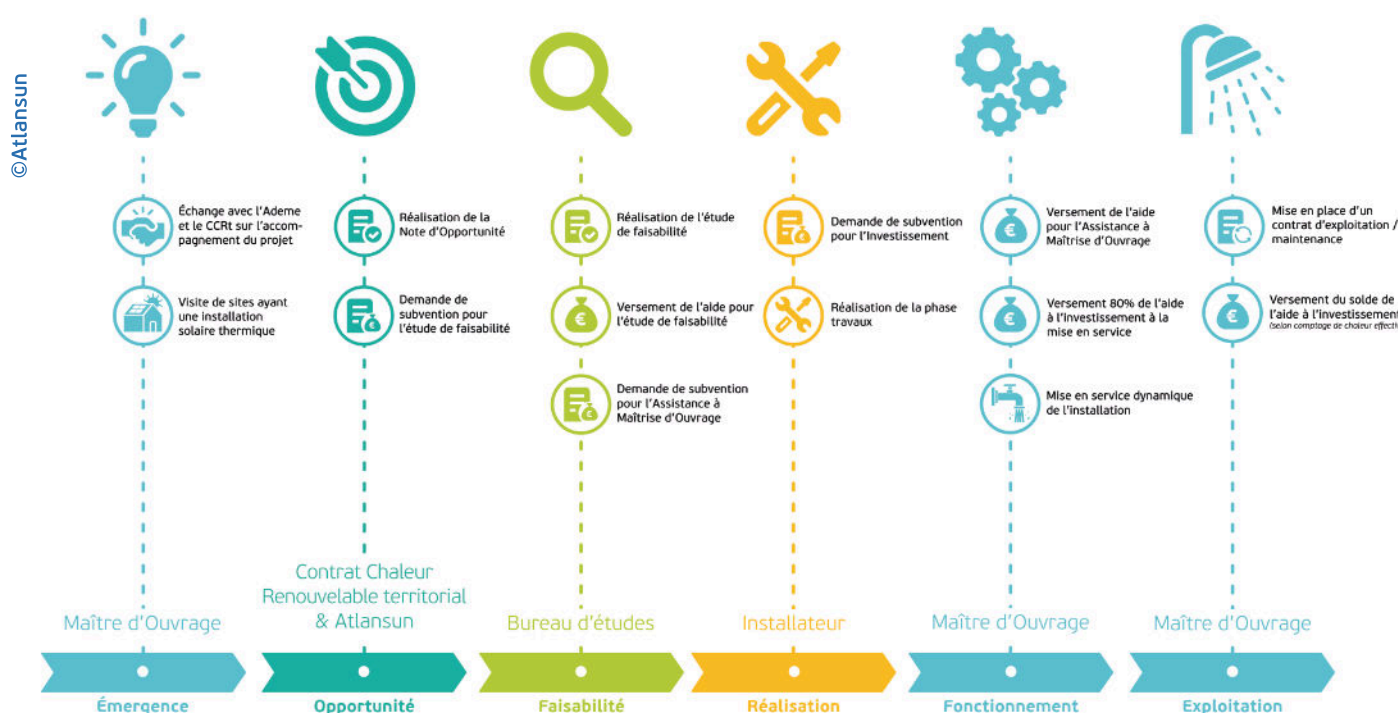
©Atlansun

Échange avec l'Ademe et le CCRt sur l'accompagnement du projet

Visite de sites ayant une installation solaire thermique

Maître d'Ouvrage

Émergence

Réalisation de la Note d'Opportunité

Demande de subvention pour l'étude de faisabilité

Contrat Chaleur Renouvelable territorial & Atlansun

Opportunité

Réalisation de l'étude de faisabilité

Versement de l'aide pour l'étude de faisabilité

Demande de subvention pour l'Assistance à Maîtrise d'Ouvrage

Bureau d'études

Faisabilité

Demande de subvention pour l'Investissement

Réalisation de la phase travaux

Installateur

Réalisation

Versement de l'aide pour l'Assistance à Maîtrise d'Ouvrage

Versement 80% de l'aide à l'investissement à la mise en service

Mise en service dynamique de l'installation

Maître d'Ouvrage

Fonctionnement

Mise en place d'un contrat d'exploitation / maintenance

Versement du solde de l'aide à l'investissement
(selon comptage de chaleur effecti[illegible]

Maître d'Ouvrage

Exploitation